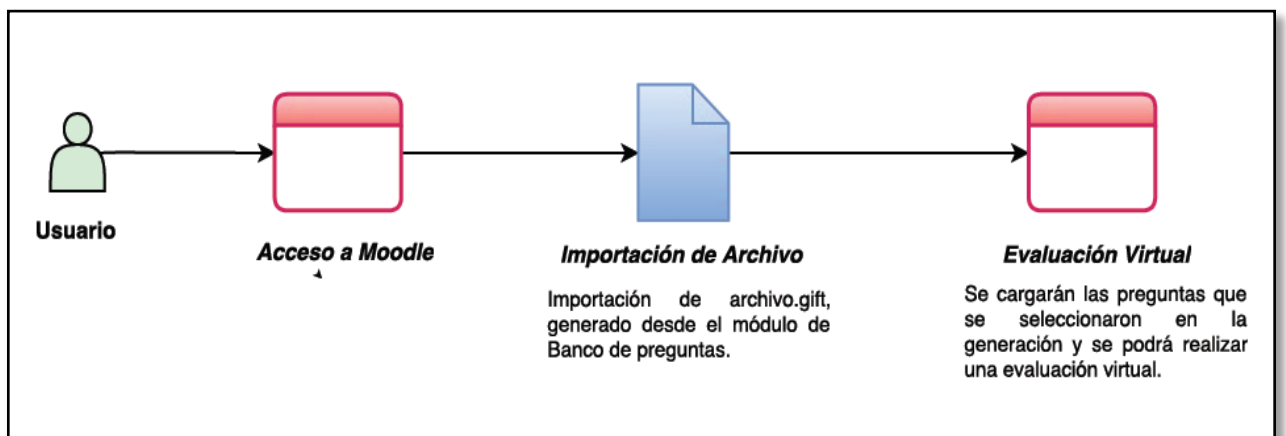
Usuario

Acceso a Moodle

Importación de Archivo

Importación de archivo.gift, generado desde el módulo de Banco de preguntas.

Evaluación Virtual

Se cargarán las preguntas que se seleccionaron en la generación y se podrá realizar una evaluación virtual.